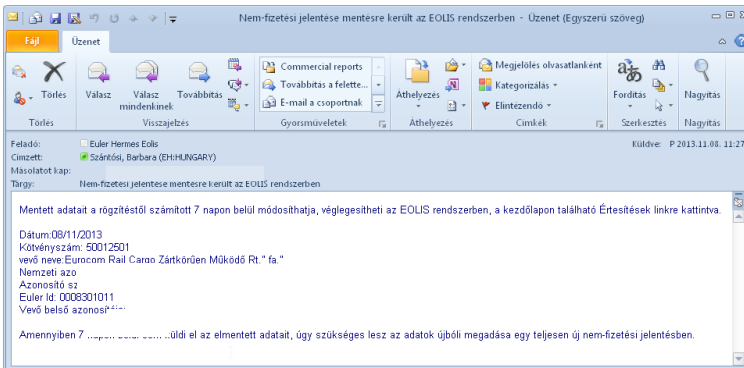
Nem-fizetési jelentése mentésre került az EOLIS rendszerben - Üzenet (Egyszerű szöveg)

Fájl Üzenet

Törlés Törlés
Válasz Válasz mindenkinek Továbbítás
Visszajelzés
Commercial reports
Továbbítás a felette...
E-mail a csoportnak
Gyorsműveletek
Áthelyezés
Áthelyezés
Megjelölés olvasatlanként
Kategorizálás
Elintézendő
Címkék
Fordítás
Szerkesztés
Nagyítás
Nagyítás

Feladó: Euler Hermes Eolis
Címzett: Szántósi, Barbara (EH:HUNGARY)
Másolatot kap:
Tárgy: Nem-fizetési jelentése mentésre került az EOLIS rendszerben
Küldve: P 2013.11.08. 11:27

Mentett adatait a rögzítéstől számított 7 napon belül módosíthatja, véglegesítheti az EOLIS rendszerben, a kezdőlapon található Értesítések linkre kattintva.

Dátum:08/11/2013
Kötvényszám: 50012501
vevő neve:Eurocom Rail Cargo Zártkörűen Működő Rt." fa."
Nemzeti azo
Azonosító sz
Euler Id: 0008301011
Vevő belső azonosí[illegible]

Amennyiben 7 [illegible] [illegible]üldi el az elmentett adatait, úgy szükséges lesz az adatok újbóli megadása egy teljesen új nem-fizetési jelentésben.